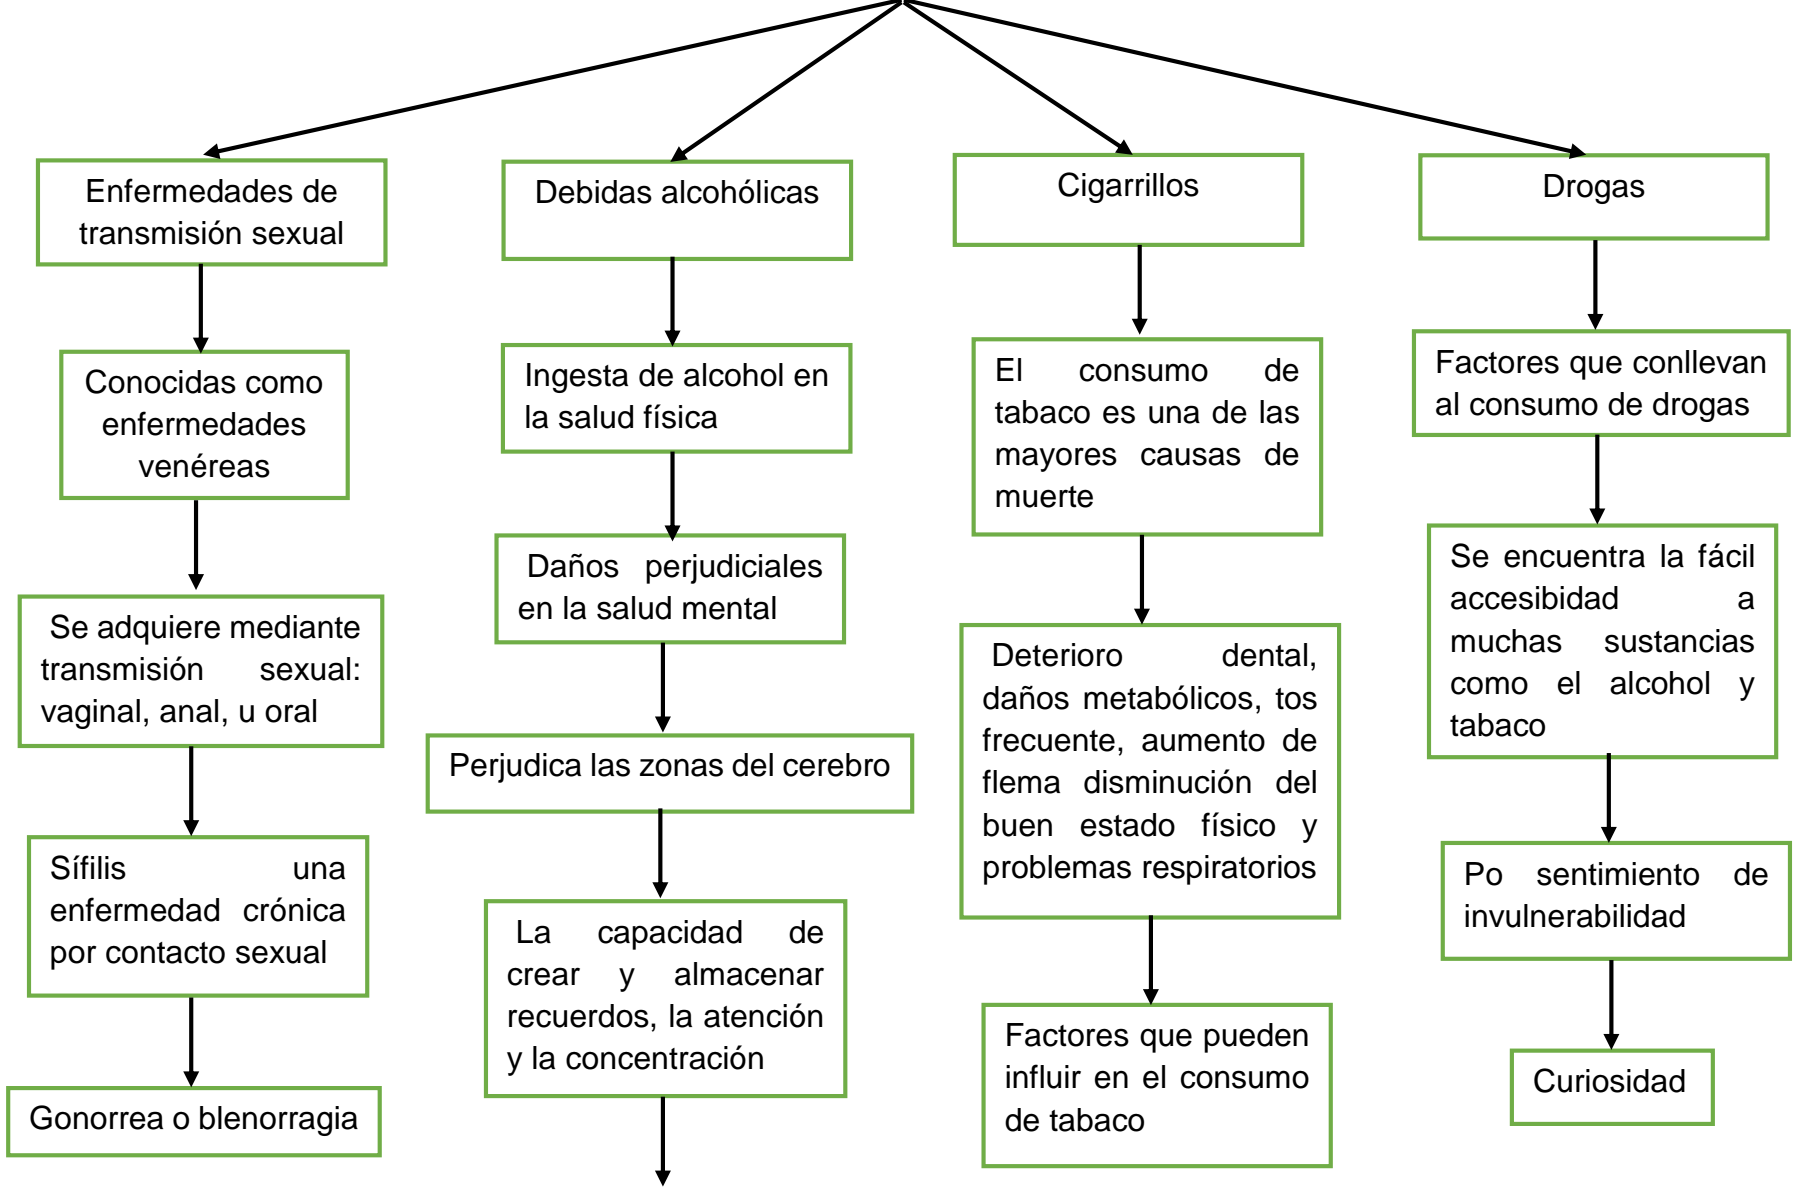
Enfermedades de transmisión sexual

Conocidas como enfermedades venéreas

Se adquiere mediante transmisión sexual: vaginal, anal, u oral

Sífilis una enfermedad crónica por contacto sexual

Gonorrea o blenorragia

Debidas alcohólicas

Ingesta de alcohol en la salud física

Daños perjudiciales en la salud mental

Perjudica las zonas del cerebro

La capacidad de crear y almacenar recuerdos, la atención y la concentración

Cigarrillos

El consumo de tabaco es una de las mayores causas de muerte

Deterioro dental, daños metabólicos, tos frecuente, aumento de flema disminución del buen estado físico y problemas respiratorios

Factores que pueden influir en el consumo de tabaco

Drogas

Factores que conllevan al consumo de drogas

Se encuentra la fácil accesibilidad a muchas sustancias como el alcohol y tabaco

Po sentimiento de invulnerabilidad

Curiosidad